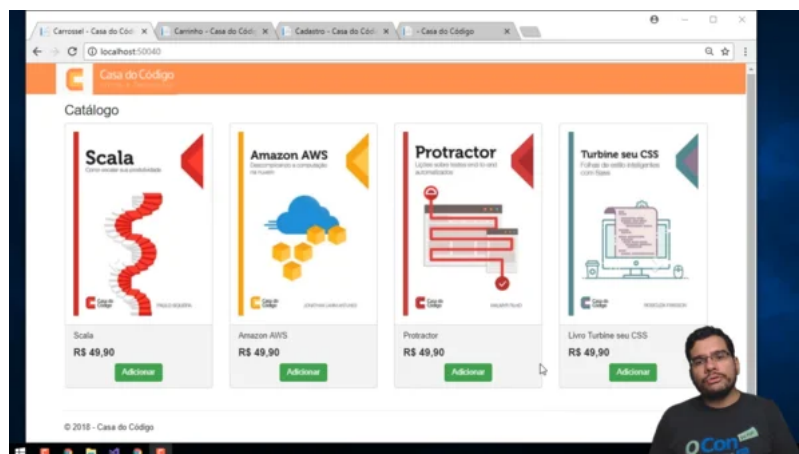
Carrossel - Casa do Códi ×
Carrinho - Casa do Códi ×
Cadastro - Casa do Códi ×
- Casa do Código ×

localhost:50040

Casa do Código

Catálogo

Scala
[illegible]

Amazon AWS
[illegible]

Protractor
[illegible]

Turbine seu CSS
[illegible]

Scala
R$ 49,90
Adicionar

Amazon AWS
R$ 49,90
Adicionar

Protractor
R$ 49,90
Adicionar

Livro Turbine seu CSS
R$ 49,90
Adicionar

© 2018 - Casa do Código